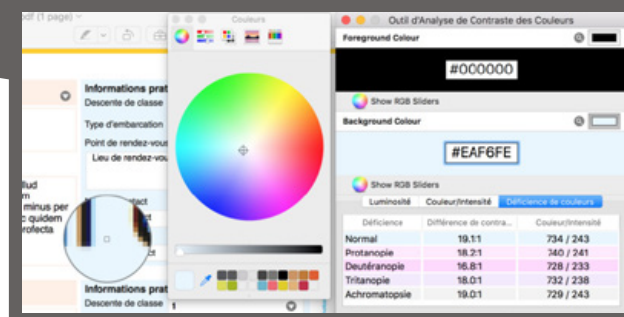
pdf (1 page)

Informations prat
Descente de classe

Type d'embarcation

Point de rendez-vous
Lieu de rendez-vou

llud
minus per
c quidem
rofecta

Informations prat
Descente de classe

Couleurs

Outil d'Analyse de Contraste des Couleurs
Foreground Colour
#000000
Show RGB Sliders
Background Colour
#EAF6FE
Show RGB Sliders
Luminosité | Couleur/Intensité | Déficience de couleurs

| Déficience | Différence de contra... | Couleur/Intensité |
|---|---|---|
| Normal | 19.1:1 | 734 / 243 |
| Protanopie | 18.2:1 | 740 / 241 |
| Deutéranopie | 16.8:1 | 728 / 233 |
| Tritanopie | 18.0:1 | 732 / 238 |
| Achromatopsie | 19.0:1 | 729 / 243 |